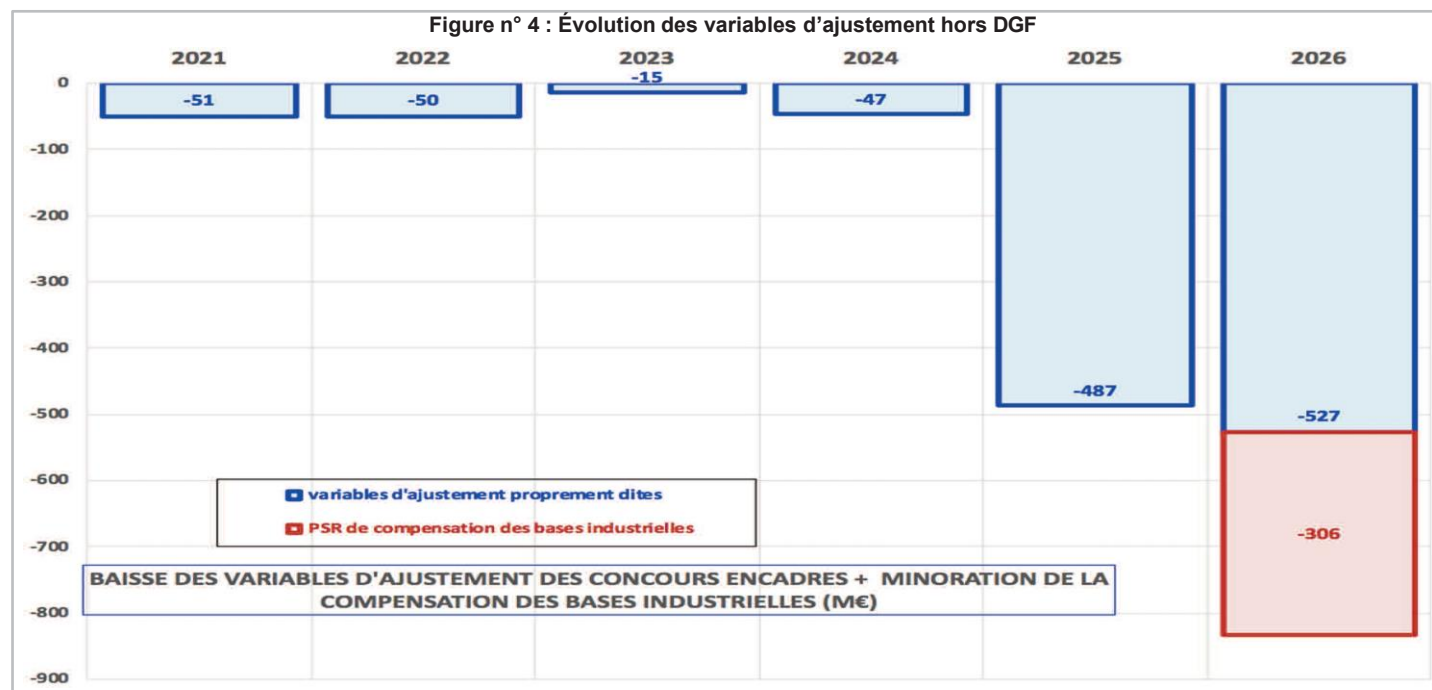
Figure n° 4 : Évolution des variables d'ajustement hors DGF

2021 2022 2023 2024 2025 2026

0
-100
-200
-300
-400
-500
-600
-700
-800
-900

-51
-50
-15
-47
-487
-527
-306

variables d'ajustement proprement dites
PSR de compensation des bases industrielles

BAISSE DES VARIABLES D'AJUSTEMENT DES CONCOURS ENCADRES + MINORATION DE LA COMPENSATION DES BASES INDUSTRIELLES (M€)